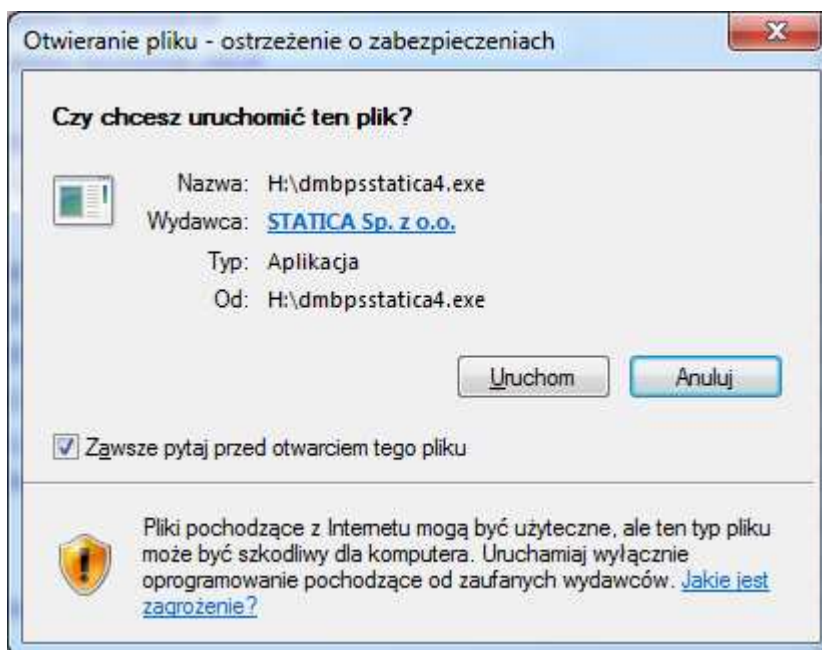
Otwieranie pliku - ostrzeżenie o zabezpieczeniach

Czy chcesz uruchomić ten plik?

Nazwa: H:\dmbpsstatica4.exe
Wydawca: STATICA Sp. z o.o.
Typ: Aplikacja
Od: H:\dmbpsstatica4.exe

Uruchom Anuluj

Zawsze pytaj przed otwarciem tego pliku

Pliki pochodzące z Internetu mogą być użyteczne, ale ten typ pliku może być szkodliwy dla komputera. Uruchamiaj wyłącznie oprogramowanie pochodzące od zaufanych wydawców. Jakie jest zagrożenie?